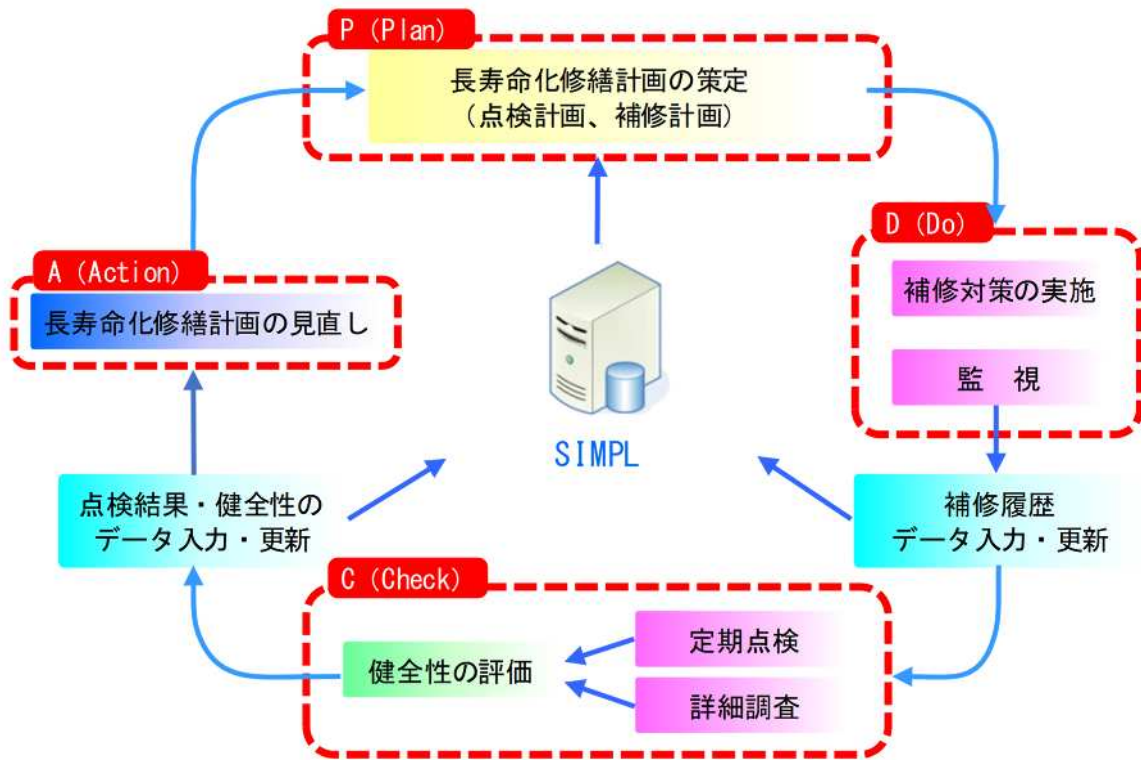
P (Plan)

長寿命化修繕計画の策定
(点検計画、補修計画)

D (Do)

補修対策の実施

監　視

補修履歴
データ入力・更新

SIMPL

A (Action)

長寿命化修繕計画の見直し

点検結果・健全性の
データ入力・更新

C (Check)

健全性の評価

定期点検

詳細調査